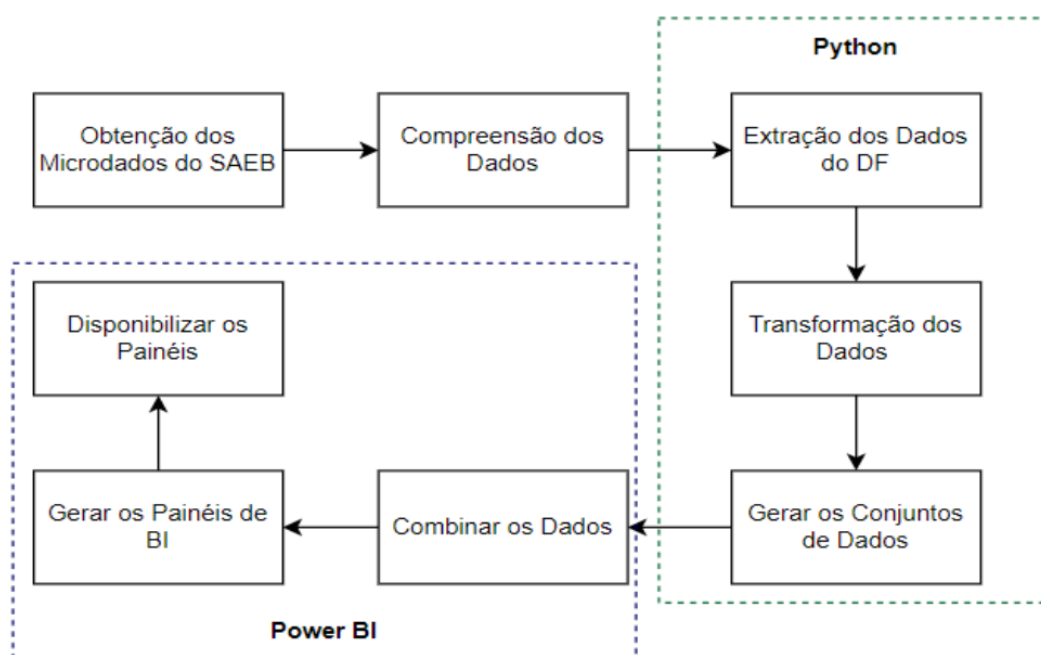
Python

Obtenção dos Microdados do SAEB

Compreensão dos Dados

Extração dos Dados do DF

Transformação dos Dados

Gerar os Conjuntos de Dados

Combinar os Dados

Gerar os Painéis de BI

Disponibilizar os Painéis

Power BI